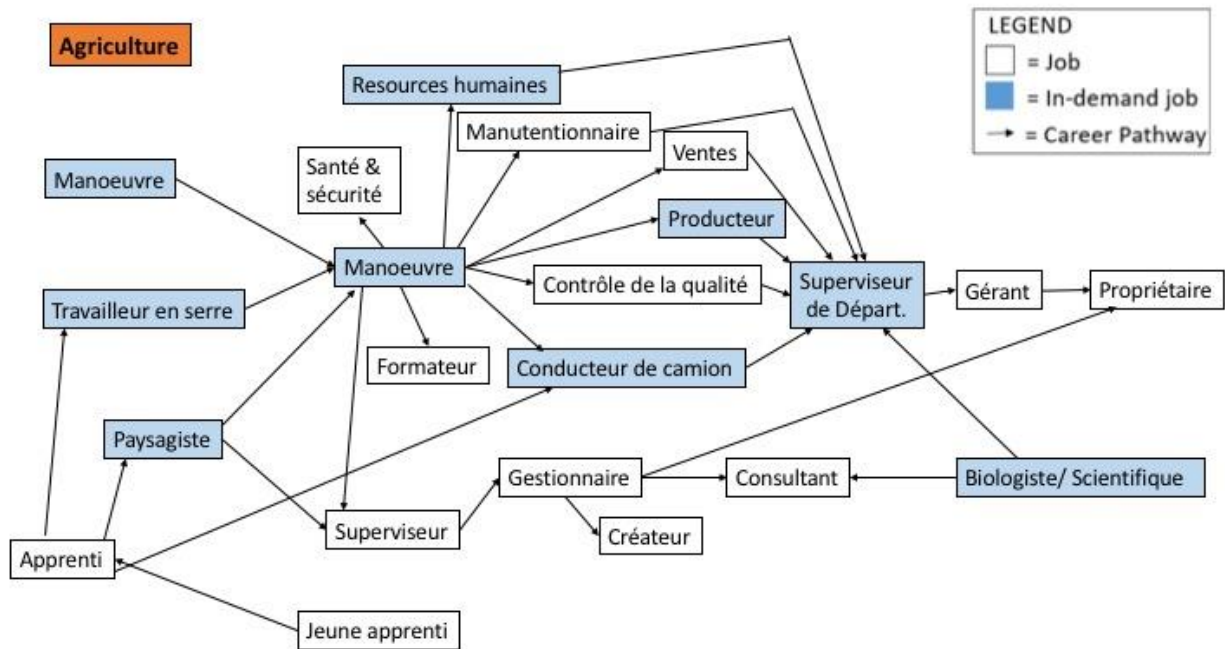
Agriculture

LEGEND
= Job
= In-demand job
= Career Pathway

Resources humaines

Manutentionnaire

Ventes

Santé & sécurité

Manoeuvre

Producteur

Manoeuvre

Contrôle de la qualité

Superviseur de Départ.

Gérant

Propriétaire

Travailleur en serre

Formateur

Conducteur de camion

Paysagiste

Gestionnaire

Consultant

Biologiste/ Scientifique

Superviseur

Créateur

Apprenti

Jeune apprenti